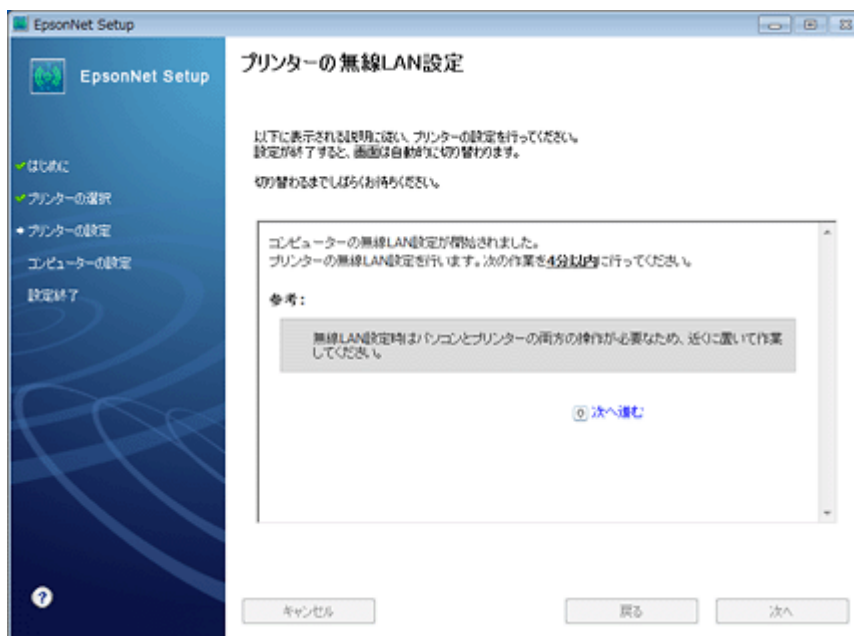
EpsonNet Setup

EpsonNet Setup

はじめに
プリンターの選択
プリンターの設定
コンピューターの設定
設定終了

プリンターの無線LAN設定

以下に表示される説明に従い、プリンターの設定を行ってください。
設定が終了すると、画面は自動的に切り替わります。

切り替わるまでしばらくお待ちください。

コンピューターの無線LAN設定が開始されました。
プリンターの無線LAN設定を行います。次の作業を4分以内に行ってください。

参考：

無線LAN設定時はパソコンとプリンターの両方の操作が必要なため、近くに置いて作業してください。

次へ進む

キャンセル
戻る
次へ